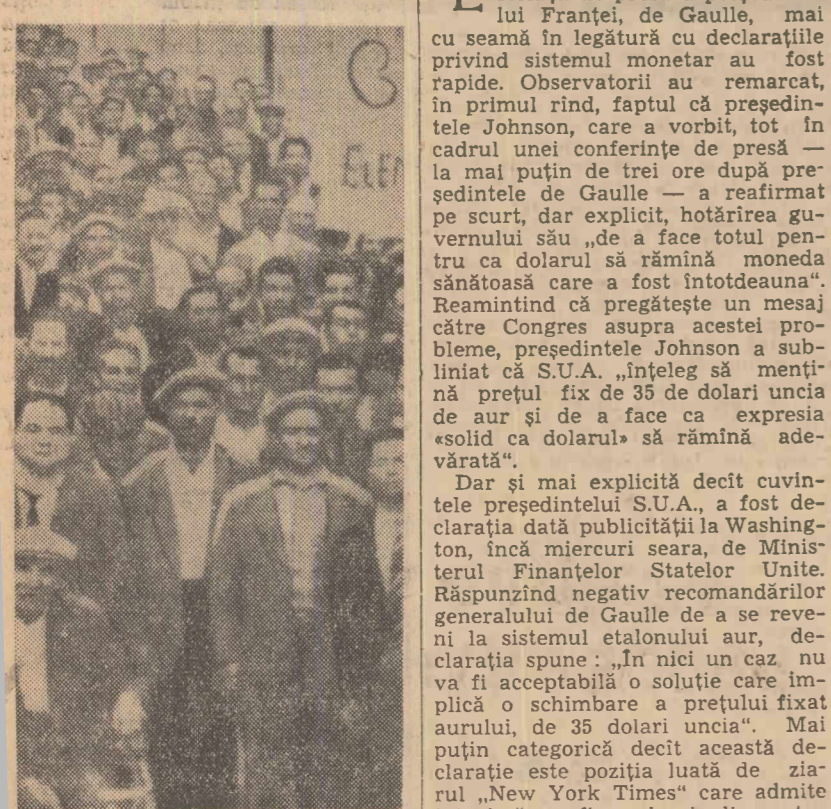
lui Franţei, de Gaulle, mai cu seamă în legătură cu declaraţiile privind sistemul monetar au fost rapide. Observatorii au remarcat, în primul rînd, faptul că preşedintele Johnson, care a vorbit, tot în cadrul unei conferinţe de presă — la mai puţin de trei ore după preşedintele de Gaulle — a reafirmat pe scurt, dar explicit, hotărîrea guvernului său „de a face totul pentru ca dolarul să rămînă moneda sănătoasă care a fost întotdeauna". Reamintind că pregăteşte un mesaj către Congres asupra acestei probleme, preşedintele Johnson a subliniat că S.U.A. „înţeleg să menţină preţul fix de 35 de dolari uncia de aur şi de a face ca expresia «solid ca dolarul» să rămînă adevărată".

Dar şi mai explicită decît cuvintele preşedintelui S.U.A., a fost declaraţia dată publicităţii la Washington, încă miercuri seara, de Ministerul Finanţelor Statelor Unite. Răspunzînd negativ recomandărilor generalului de Gaulle de a se reveni la sistemul etalonului aur, declaraţia spune : „În nici un caz nu va fi acceptabilă o soluţie care implică o schimbare a preţului fixat aurului, de 35 dolari uncia". Mai puţin categorică decît această declaraţie este poziţia luată de ziarul „New York Times" care admite